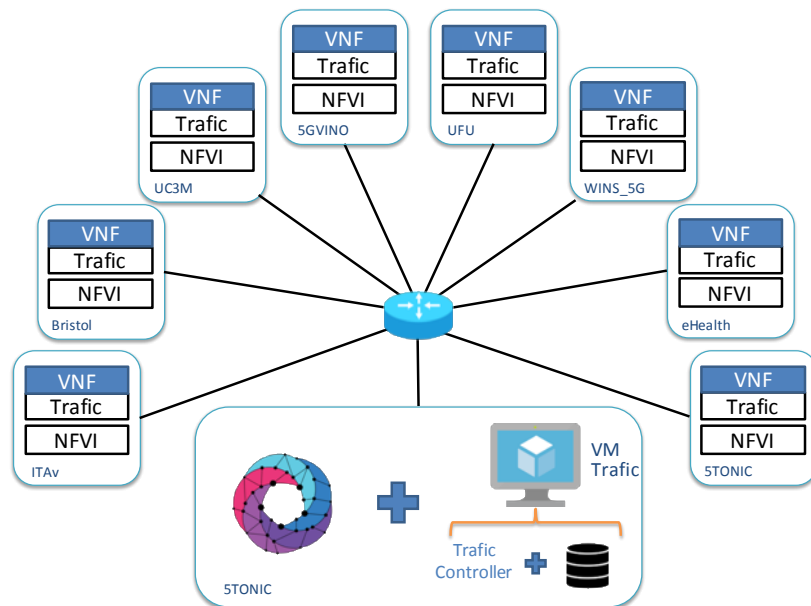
VNF
Trafic
NFVI
5GVINO

VNF
Trafic
NFVI
UFU

VNF
Trafic
NFVI
UC3M

VNF
Trafic
NFVI
WINS_5G

VNF
Trafic
NFVI
Bristol

VNF
Trafic
NFVI
eHealth

VNF
Trafic
NFVI
ITAv

VNF
Trafic
NFVI
5TONIC

VM
Trafic

Trafic
Controller

5TONIC